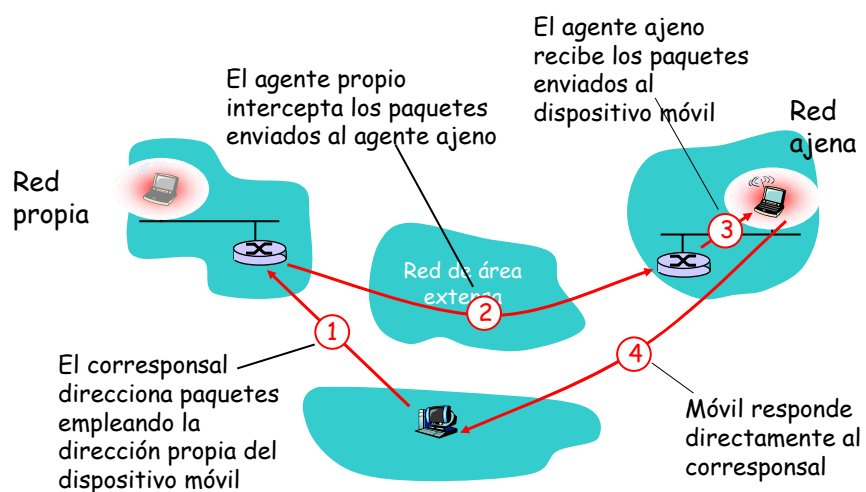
El agente ajeno recibe los paquetes enviados al dispositivo móvil

El agente propio intercepta los paquetes enviados al agente ajeno

Red ajena

Red propia

Red de área externa

3

2

1

4

El corresponsal direcciona paquetes empleando la dirección propia del dispositivo móvil

Móvil responde directamente al corresponsal